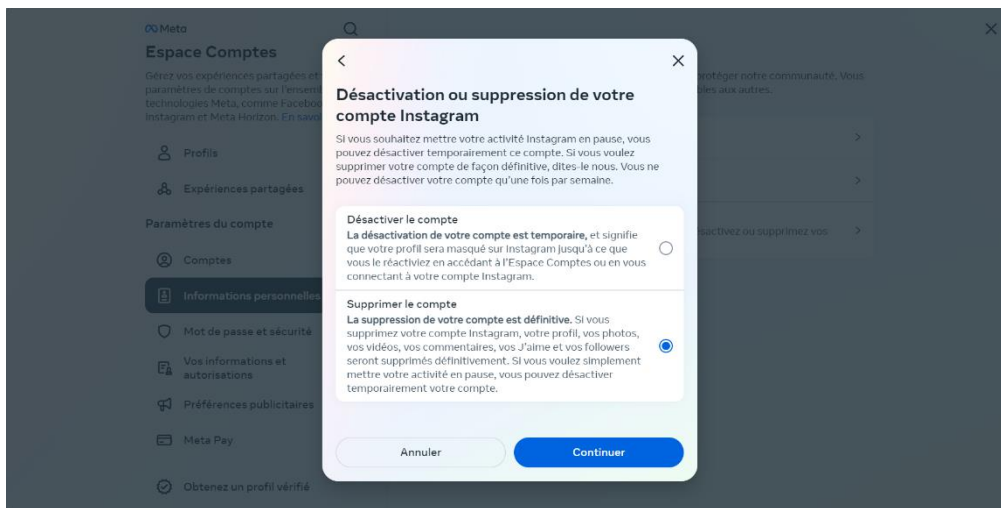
Meta

Espace Comptes

Gérez vos expériences partagées et paramètres de comptes sur l'ensem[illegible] technologies Meta, comme Facebo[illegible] Instagram et Meta Horizon. En savo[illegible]

Profils

Expériences partagées

Paramètres du compte

Comptes

Informations personnelles

Mot de passe et sécurité

Vos informations et autorisations

Préférences publicitaires

Meta Pay

Obtenez un profil vérifié

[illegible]rotéger notre communauté. Vous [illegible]bles aux autres.

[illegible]sactivez ou supprimez vos

<

×

Désactivation ou suppression de votre compte Instagram

Si vous souhaitez mettre votre activité Instagram en pause, vous pouvez désactiver temporairement ce compte. Si vous voulez supprimer votre compte de façon définitive, dites-le nous. Vous ne pouvez désactiver votre compte qu'une fois par semaine.

Désactiver le compte
La désactivation de votre compte est temporaire, et signifie que votre profil sera masqué sur Instagram jusqu'à ce que vous le réactiviez en accédant à l'Espace Comptes ou en vous connectant à votre compte Instagram.

Supprimer le compte
La suppression de votre compte est définitive. Si vous supprimez votre compte Instagram, votre profil, vos photos, vos vidéos, vos commentaires, vos J'aime et vos followers seront supprimés définitivement. Si vous voulez simplement mettre votre activité en pause, vous pouvez désactiver temporairement votre compte.

Annuler

Continuer